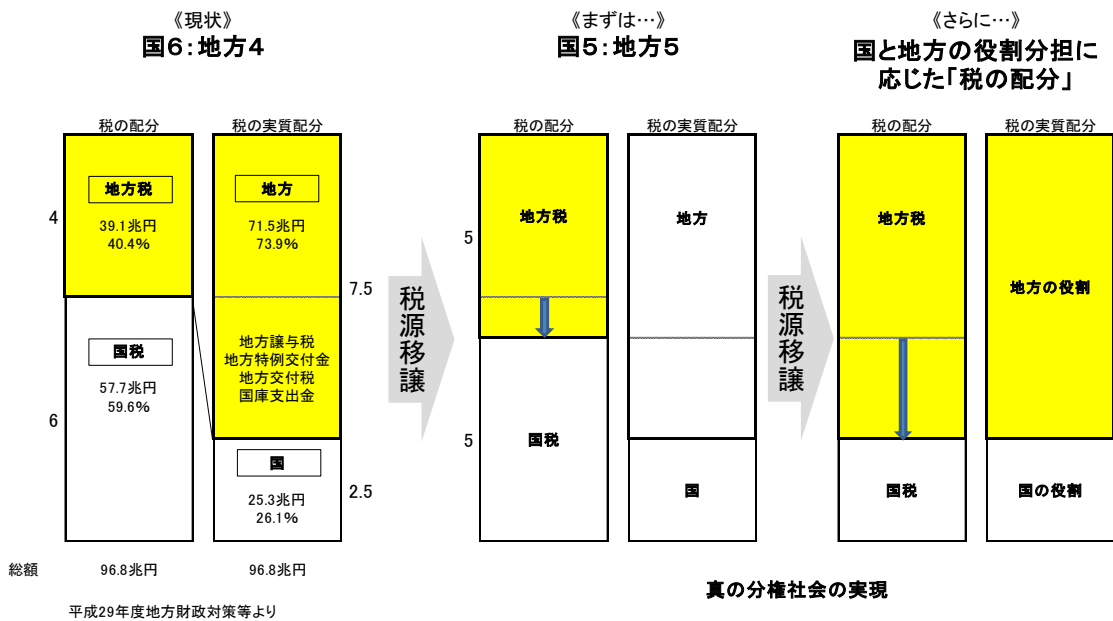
《現状》
国6:地方4

税の配分

地方税
39.1兆円
40.4%

国税
57.7兆円
59.6%

4
6

税の実質配分

地方
71.5兆円
73.9%

地方譲与税
地方特例交付金
地方交付税
国庫支出金

国
25.3兆円
26.1%

7.5
2.5

総額 96.8兆円 96.8兆円

平成29年度地方財政対策等より

税源移譲

《まずは…》
国5:地方5

税の配分

地方税

国税

5
5

税の実質配分

地方

国

税源移譲

《さらに…》
国と地方の役割分担に応じた「税の配分」

税の配分

地方税

国税

税の実質配分

地方の役割

国の役割

真の分権社会の実現